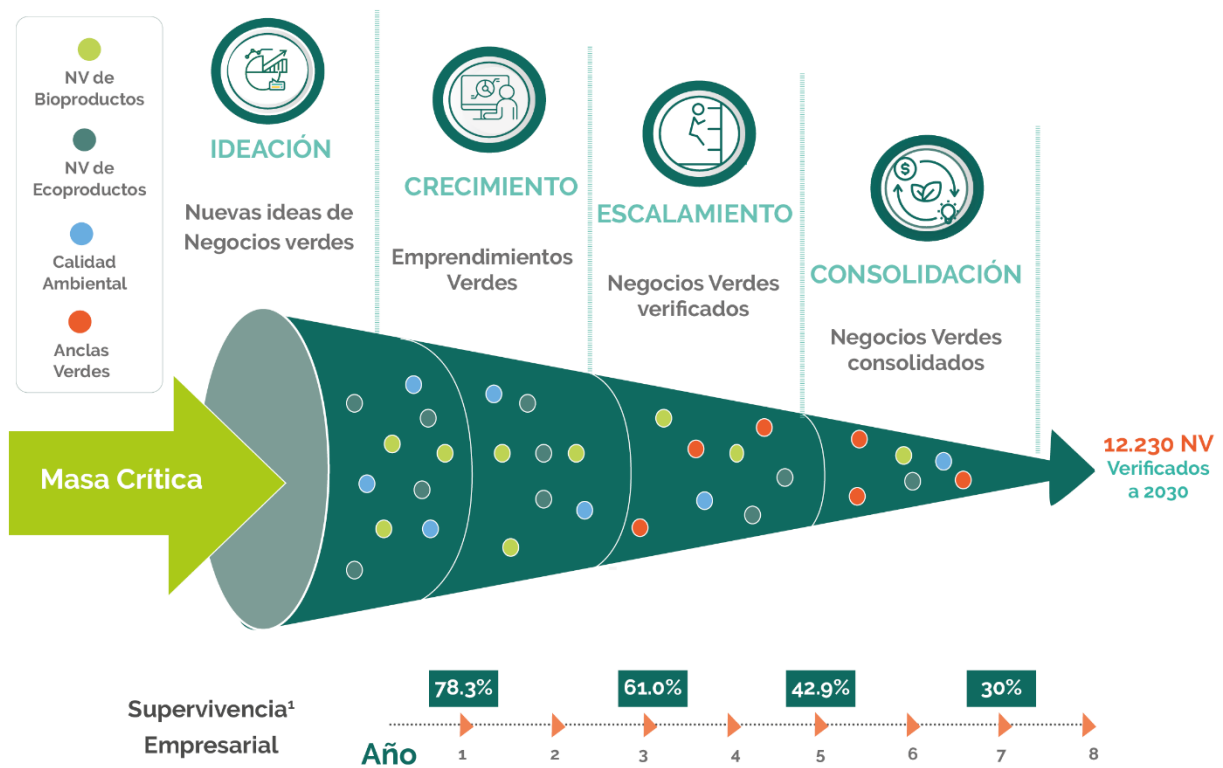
NV de Bioproductos

NV de Ecoproductos

Calidad Ambiental

Anclas Verdes

IDEACIÓN

Nuevas ideas de Negocios verdes

CRECIMIENTO

Emprendimientos Verdes

ESCALAMIENTO

Negocios Verdes verificados

CONSOLIDACIÓN

Negocios Verdes consolidados

Masa Crítica

12.230 NV
Verificados a 2030

Supervivencia¹ Empresarial

78.3%

61.0%

42.9%

30%

Año

1 2 3 4 5 6 7 8